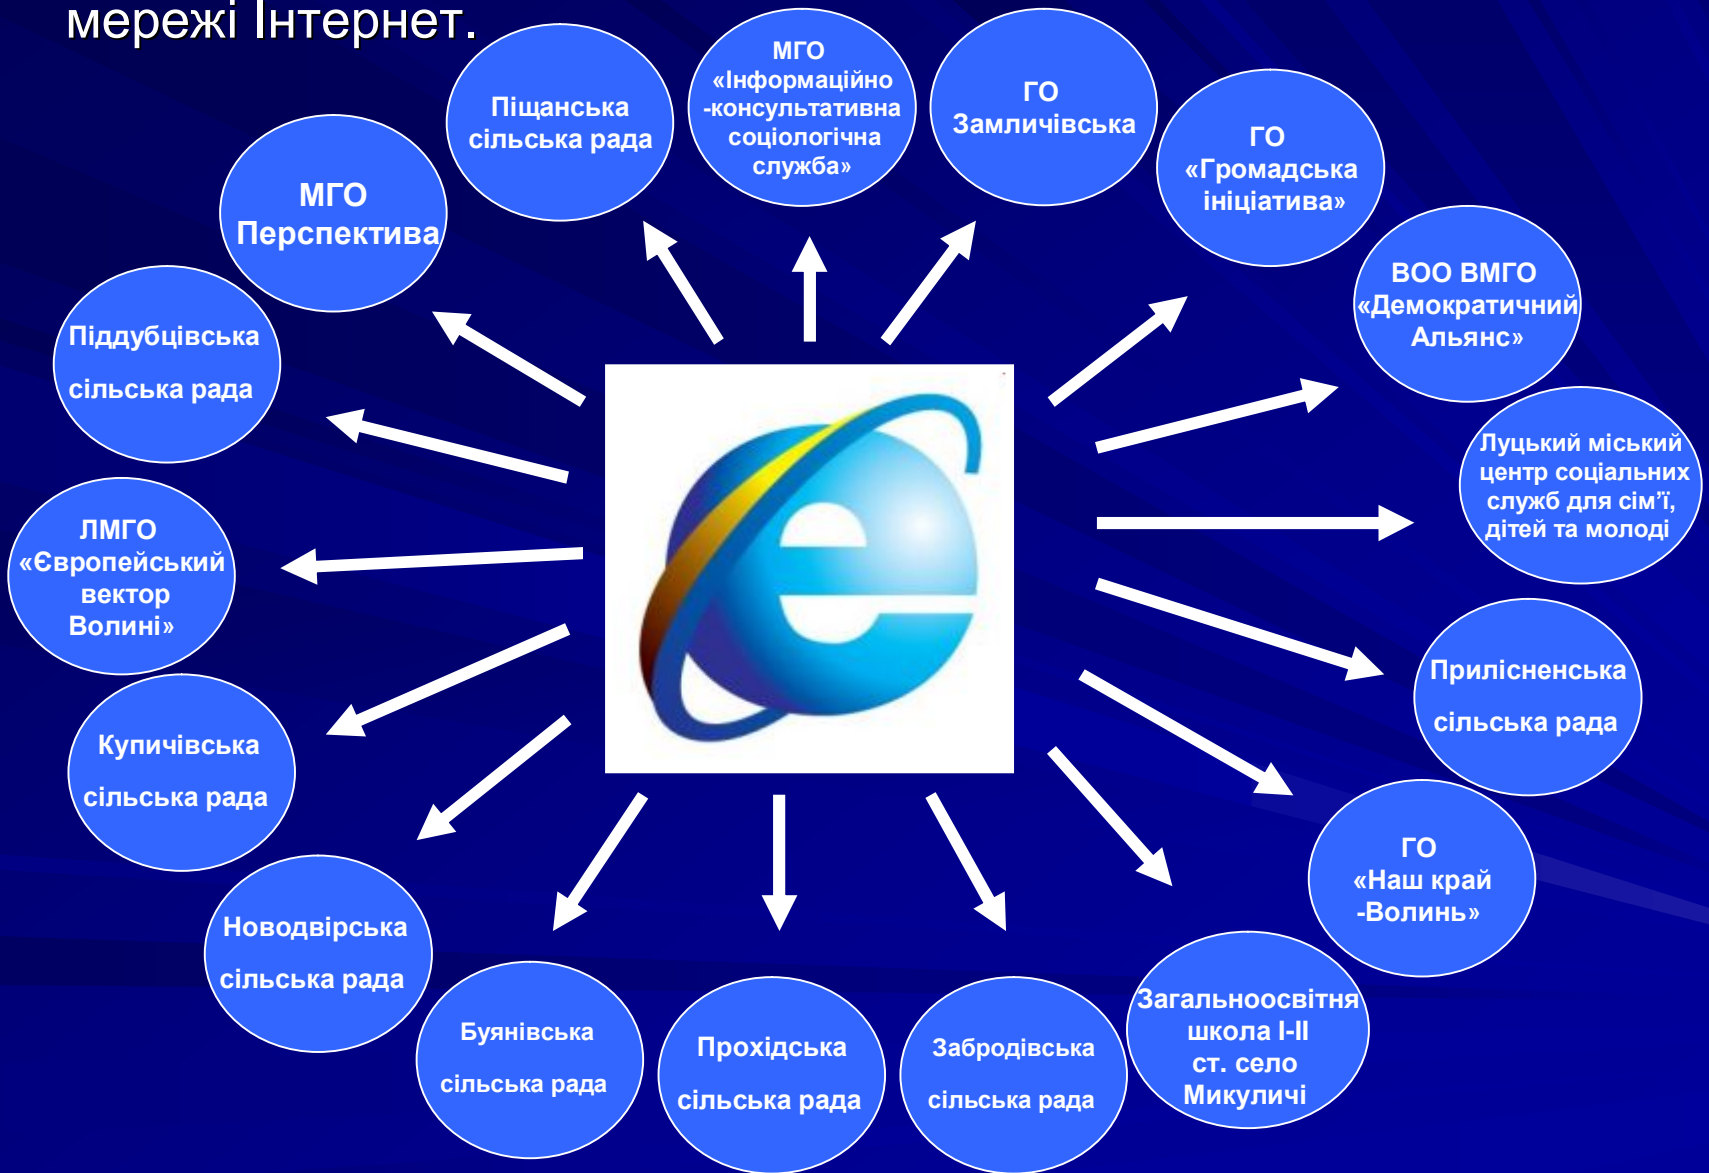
мережі Інтернет.

Піщанська сільська рада

МГО «Інформаційно-консультативна соціологічна служба»

ГО Замличівська

ГО «Громадська ініціатива»

МГО Перспектива

ВОО ВМГО «Демократичний Альянс»

Піддубцівська сільська рада

Луцький міський центр соціальних служб для сім'ї, дітей та молоді

ЛМГО «Європейський вектор Волині»

Прилісненська сільська рада

Купичівська сільська рада

ГО «Наш край -Волинь»

Новодвірська сільська рада

Буянівська сільська рада

Прохідська сільська рада

Забродівська сільська рада

Загальноосвітня школа І-ІІ ст. село Микуличі